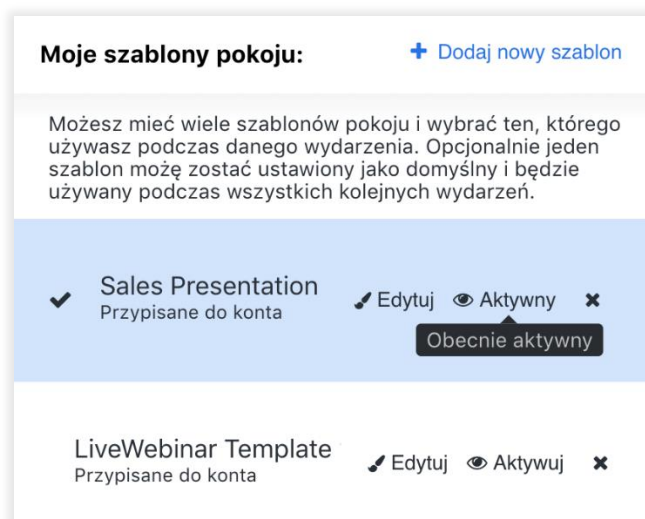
Moje szablony pokoju:

+ Dodaj nowy szablon

Możesz mieć wiele szablonów pokoju i wybrać ten, którego używasz podczas danego wydarzenia. Opcjonalnie jeden szablon może zostać ustawiony jako domyślny i będzie używany podczas wszystkich kolejnych wydarzeń.

Sales Presentation
Przypisane do konta

Edytuj Aktywny

Obecnie aktywny

LiveWebinar Template
Przypisane do konta

Edytuj Aktywuj